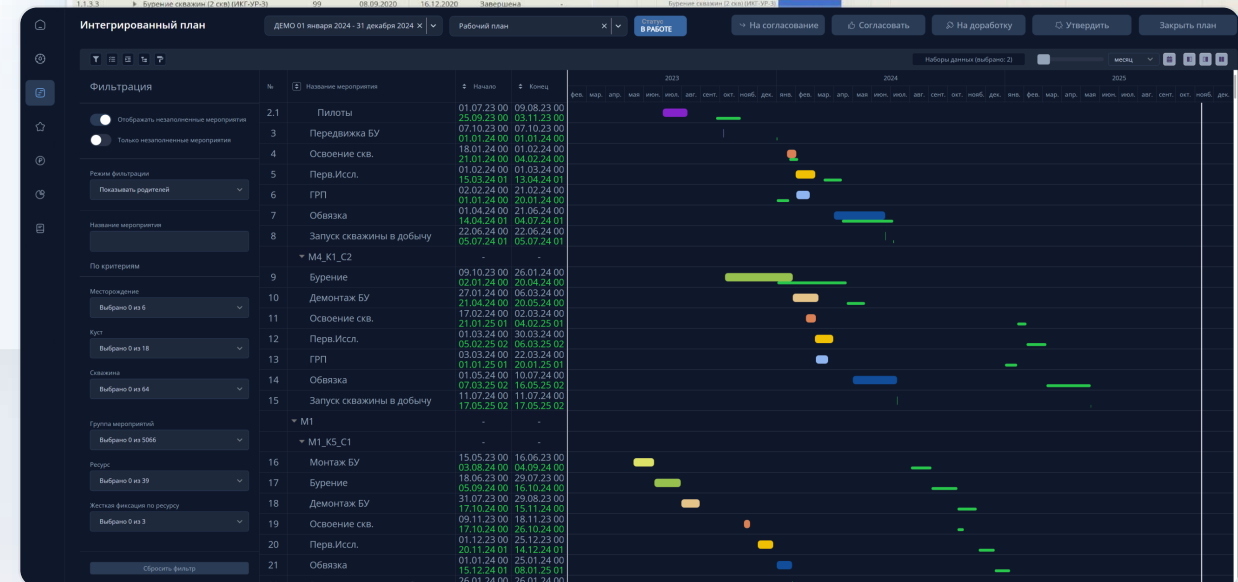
1.1.3.3 Бурение скважин (2 скв) (ИКГ-УР-3) 99 08.09.2020 16.12.2020 Завершена Бурение скважин (2 скв) (ИКГ-УР-3)

Интегрированный план

ДЕМО 01 января 2024 - 31 декабря 2024

Рабочий план

Статус В РАБОТЕ

На согласование

Согласовать

На доработку

Утвердить

Закрыть план

Наборы данных (выбрано: 2)

месяц

Фильтрация

Отображать незаполненные мероприятия

Только незаполненные мероприятия

Режим фильтрации

Показывать родителей

Название мероприятия

По критериям

Месторождение

Выбрано 0 из 6

Куст

Выбрано 0 из 18

Скважина

Выбрано 0 из 64

Группа мероприятий

Выбрано 0 из 5066

Ресурс

Выбрано 0 из 39

Жесткая фиксация по ресурсу

Выбрано 0 из 3

Сбросить фильтр

| № | Название мероприятия | Начало | Конец |
|---|---|---|---|
| 2.1 | Пилоты | 01.07.23 00 25.09.23 00 | 09.08.23 00 03.11.23 00 |
| 3 | Передвижка БУ | 07.10.23 00 01.01.24 00 | 07.10.23 00 01.01.24 00 |
| 4 | Освоение скв. | 18.01.24 00 21.01.24 00 | 01.02.24 00 04.02.24 00 |
| 5 | Перв.Иссл. | 01.02.24 00 15.03.24 01 | 01.03.24 00 13.04.24 01 |
| 6 | ГРП | 02.02.24 00 01.01.24 00 | 21.02.24 00 20.01.24 00 |
| 7 | Обвязка | 01.04.24 00 14.04.24 01 | 21.06.24 00 04.07.24 01 |
| 8 | Запуск скважины в добычу | 22.06.24 00 05.07.24 01 | 22.06.24 00 05.07.24 01 |
| | M4_K1_C2 | - | - |
| 9 | Бурение | 09.10.23 00 02.01.24 00 | 26.01.24 00 20.04.24 00 |
| 10 | Демонтаж БУ | 27.01.24 00 21.04.24 00 | 06.03.24 00 20.05.24 00 |
| 11 | Освоение скв. | 17.02.24 00 21.01.25 01 | 02.03.24 00 04.02.25 01 |
| 12 | Перв.Иссл. | 01.03.24 00 05.02.25 02 | 30.03.24 00 06.03.25 02 |
| 13 | ГРП | 03.03.24 00 01.01.25 01 | 22.03.24 00 20.01.25 01 |
| 14 | Обвязка | 01.05.24 00 07.03.25 02 | 10.07.24 00 16.05.25 02 |
| 15 | Запуск скважины в добычу | 11.07.24 00 17.05.25 02 | 11.07.24 00 17.05.25 02 |
| | M1 | - | - |
| | M1_K5_C1 | - | - |
| 16 | Монтаж БУ | 15.05.23 00 03.08.24 00 | 16.06.23 00 04.09.24 00 |
| 17 | Бурение | 18.06.23 00 05.09.24 00 | 29.07.23 00 16.10.24 00 |
| 18 | Демонтаж БУ | 31.07.23 00 17.10.24 00 | 29.08.23 00 15.11.24 00 |
| 19 | Освоение скв. | 09.11.23 00 17.10.24 00 | 18.11.23 00 26.10.24 00 |
| 20 | Перв.Иссл. | 01.12.23 00 20.11.24 01 | 25.12.23 00 14.12.24 01 |
| 21 | Обвязка | 01.01.24 00 15.12.24 01 26.01.24 00 | 25.01.24 00 08.01.25 01 26.01.24 00 |

2023 2024 2025

фев. мар. апр. мая июн. июл. авг. сент. окт. нояб. дек. янв. фев. мар. апр. мая июн. июл. авг. сент. окт. нояб. дек. янв. фев. мар. апр. мая июн. июл. авг. сент. окт. нояб. дек.